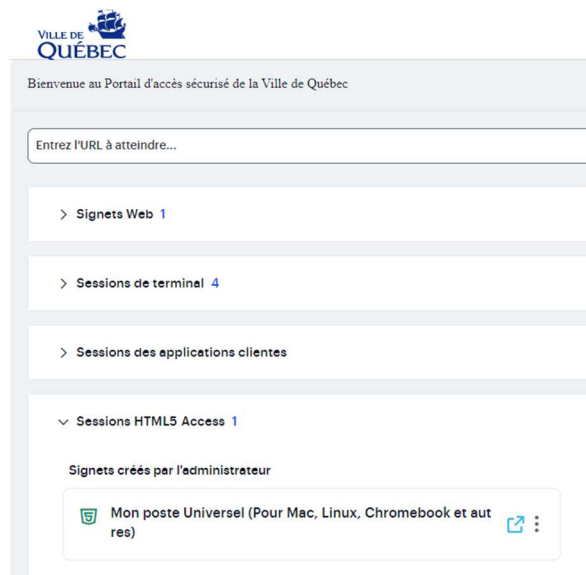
VILLE DE QUÉBEC

Bienvenue au Portail d'accès sécurisé de la Ville de Québec

Entrez l'URL à atteindre...

> Signets Web 1

> Sessions de terminal 4

> Sessions des applications clientes

Sessions HTML5 Access 1

Signets créés par l'administrateur

Mon poste Universel (Pour Mac, Linux, Chromebook et autres)